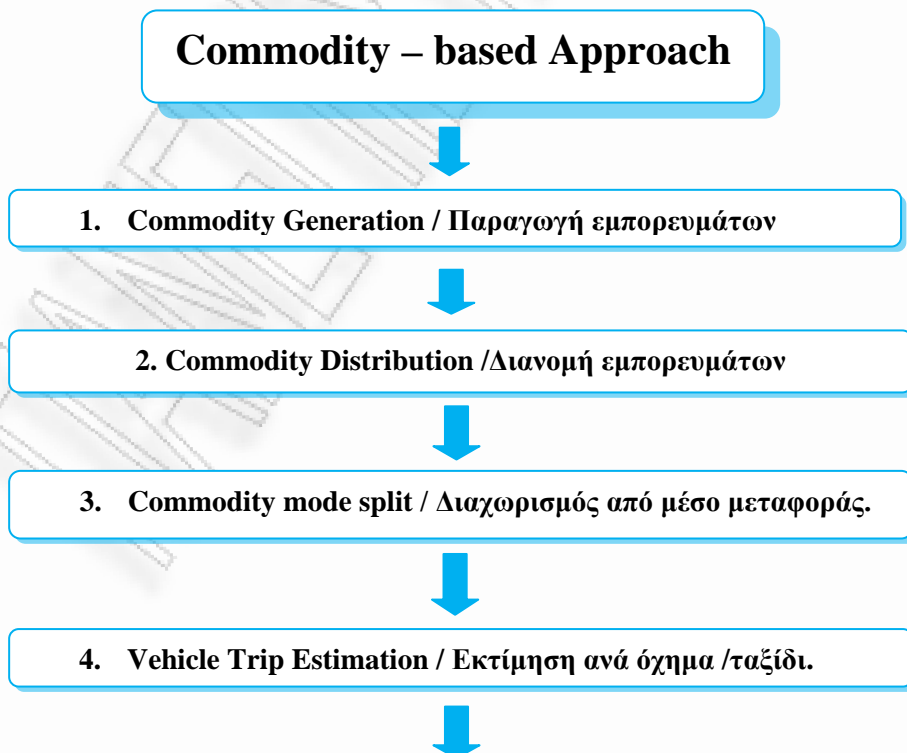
Commodity – based Approach

1. Commodity Generation / Παραγωγή εμπορευμάτων

2. Commodity Distribution /Διανομή εμπορευμάτων

3. Commodity mode split / Διαχωρισμός από μέσο μεταφοράς.

4. Vehicle Trip Estimation / Εκτίμηση ανά όχημα /ταξίδι.